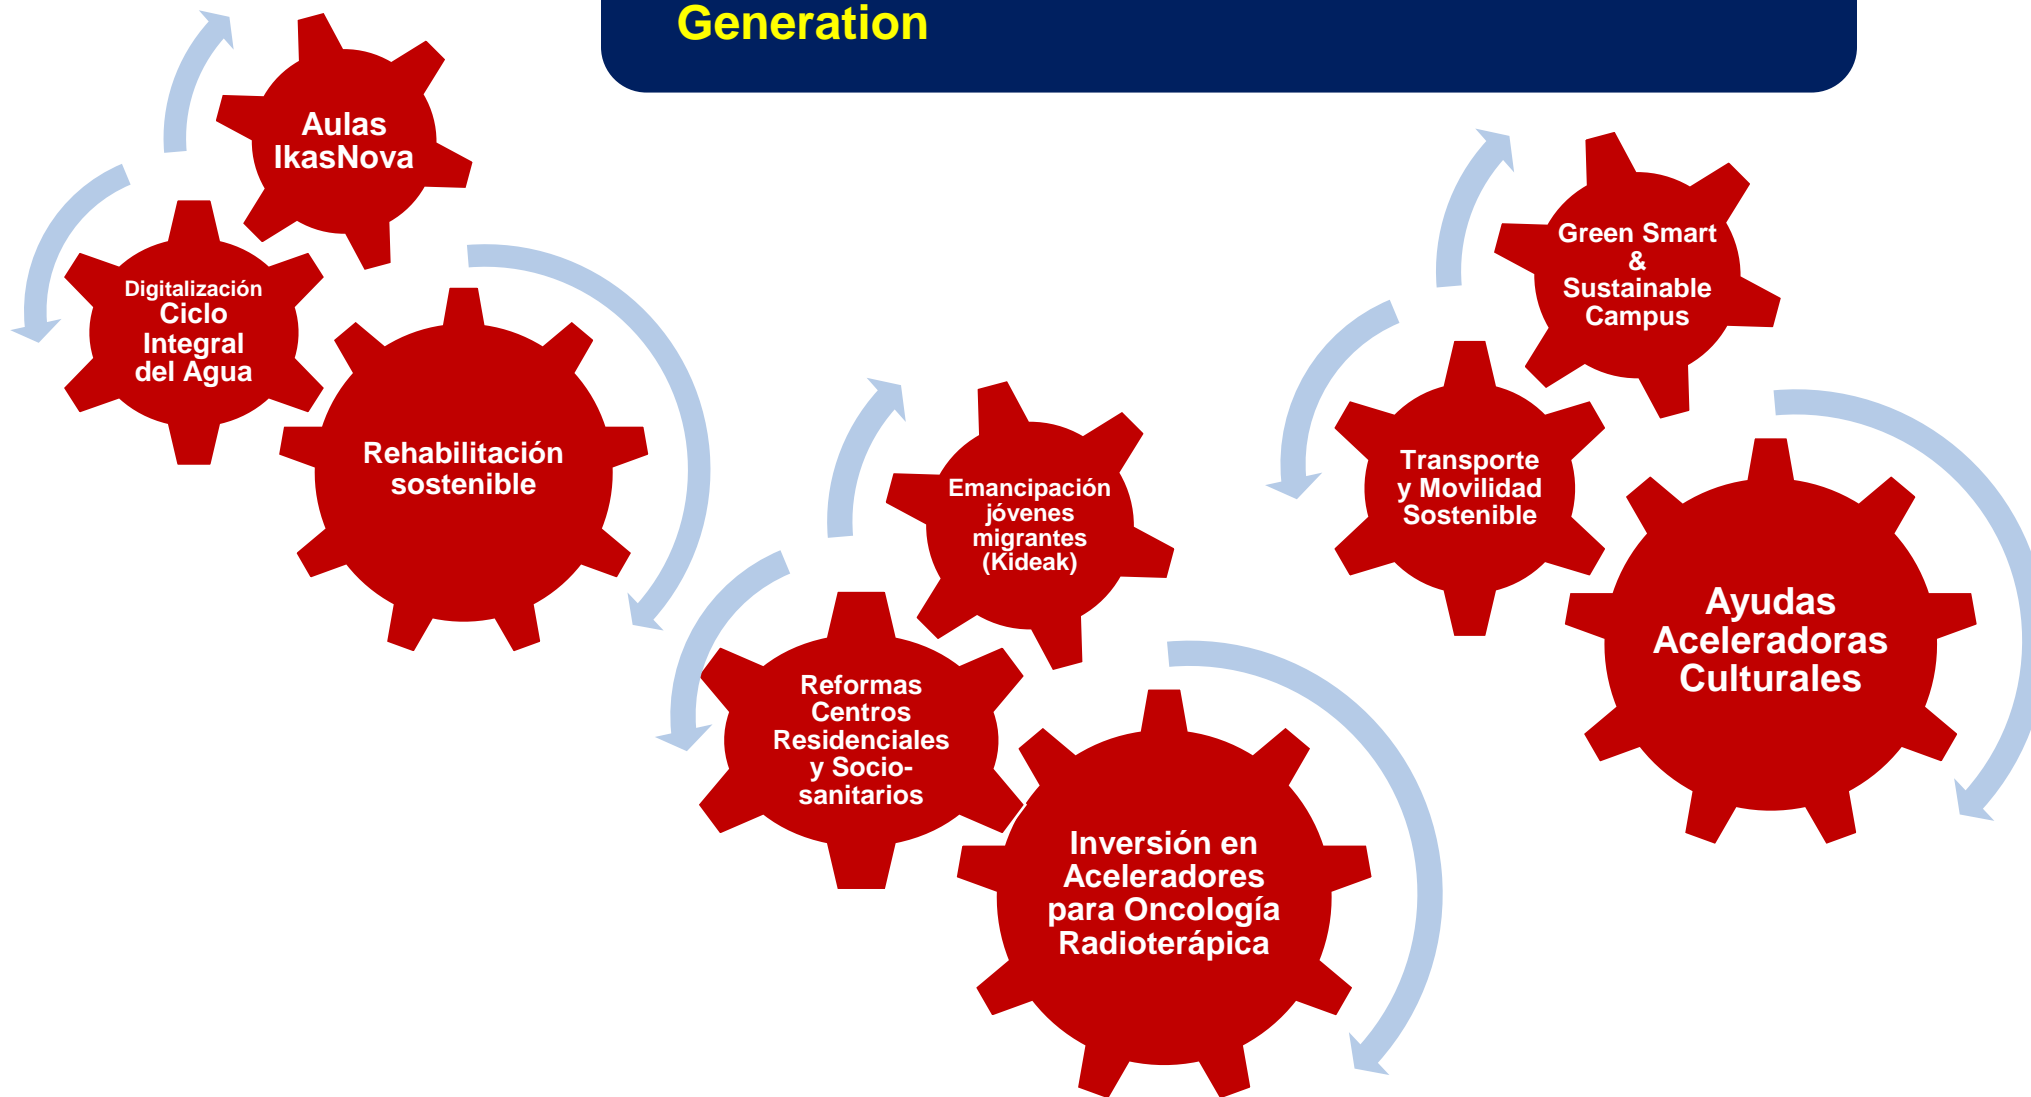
Generation

Aulas IkasNova

Digitalización Ciclo Integral del Agua

Rehabilitación sostenible

Emancipación jóvenes migrantes (Kideak)

Reformas Centros Residenciales y Sociosanitarios

Inversión en Aceleradores para Oncología Radioterápica

Green Smart & Sustainable Campus

Transporte y Movilidad Sostenible

Ayudas Aceleradoras Culturales